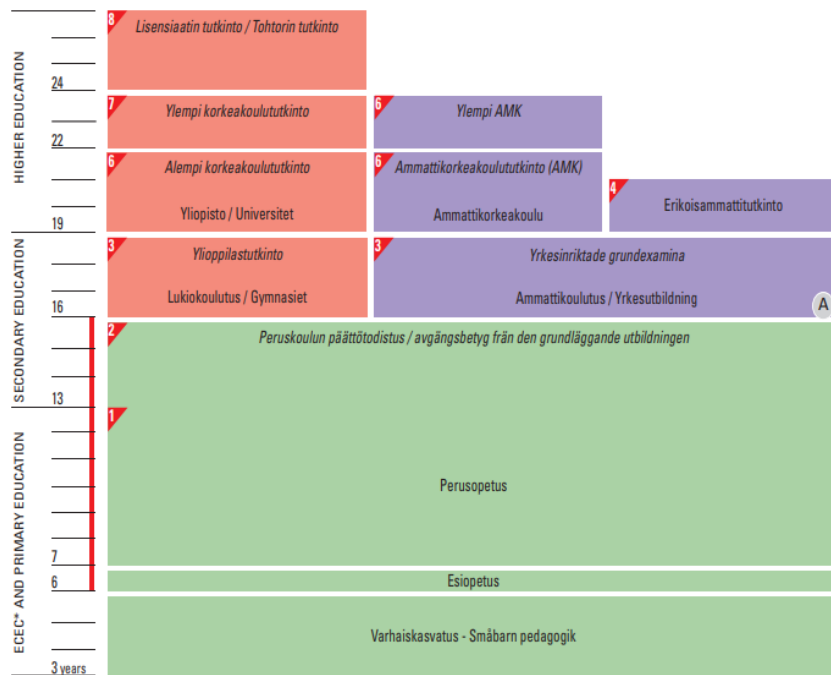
HIGHER EDUCATION
SECONDARY EDUCATION
ECEC* AND PRIMARY EDUCATION

24
22
19
16
13
7
6
3 years

8 Lisensiaatin tutkinto / Tohtorin tutkinto

7 Ylempi korkeakoulututkinto

6 Ylempi AMK

6 Alempi korkeakoulututkinto
Yliopisto / Universitet

6 Ammattikorkeakoulututkinto (AMK)
Ammattikorkeakoulu

4 Erikoisammattitutkinto

3 Ylioppilastutkinto
Lukiokoulutus / Gymnasiet

3 Yrkesinriktade grundexamina
Ammattikoulutus / Yrkesutbildning

A

2 Peruskoulun päättötodistus / avgångsbetyg från den grundläggande utbildningen

1

Perusopetus

Esiopetus

Varhaiskasvatus - Småbarn pedagogik